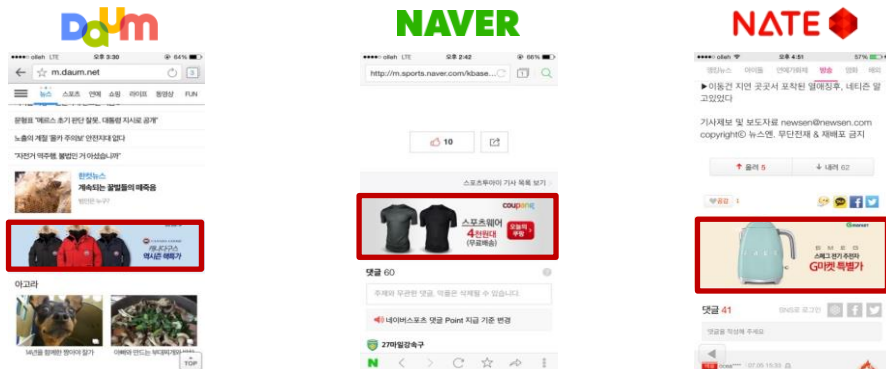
Daum

NAVER

NATE

olleh LTE 오후 3:30 64%
m.daum.net
뉴스 스포츠 연예 쇼핑 라이브 동영상 FUN
문형표 '메르스 초기 판단 잘못, 대통령 지시로 공개'
노출의 계절 '몸캬 주의보' 안전지대 없다
"지전거 역주행, 불법인 거 아셨습니까?"
핫한뉴스
계속되는 꿀벌들의 떼죽음
캐나다구스
역시즌 해택가
아고라
TOP

olleh LTE 오후 2:42 66%
http://m.sports.naver.com/kbase...
10
스포츠투아이 기사 목록 보기
coupang
스포츠웨어
4천원대
(무료배송)
오늘의 쿠팡
댓글 60
주제와 무관한 댓글, 악플은 삭제될 수 있습니다.
네이버스포츠 댓글 Point 지급 기준 변경
27마일강속구

olleh 오후 4:51 57%
랭킹뉴스 이야기 연예기획예 방송 영화 해외
▶이동건 지연 교곳서 포착된 열애징후, 네티즌 할 고있었다
기사제보 및 보도자료 newsen@newsen.com copyright© 뉴스엔. 무단전재 & 재배포 금지
올려 5 내려 62
G마켓
스메그 전기 주전자
G마켓 특별가
댓글 41
댓글을 작성해 주세요